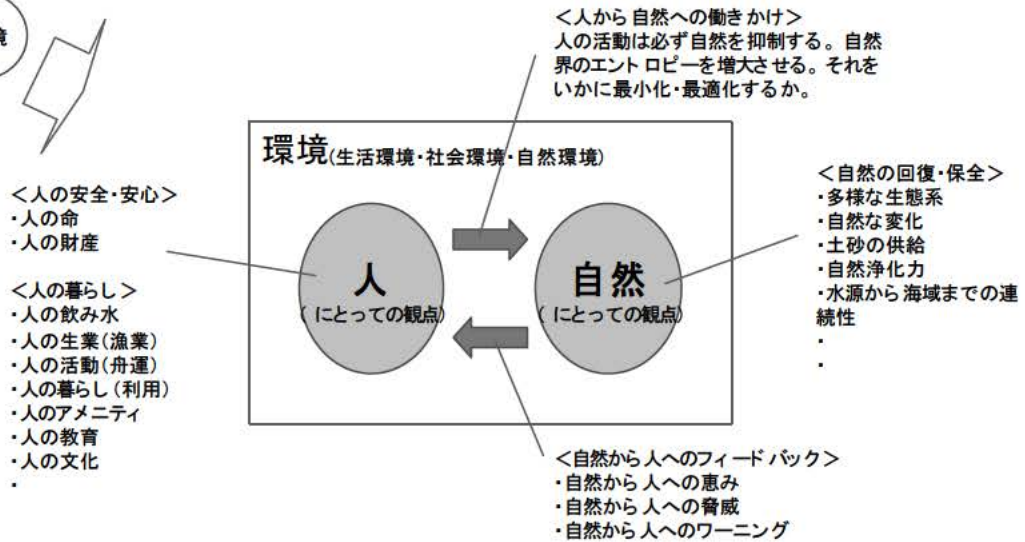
境

<人から自然への働きかけ>
人の活動は必ず自然を抑制する。自然界のエントロピーを増大させる。それをいかに最小化・最適化するか。

環境(生活環境・社会環境・自然環境)

<人の安全・安心>
・人の命
・人の財産

<人の暮らし>
・人の飲み水
・人の生業(漁業)
・人の活動(舟運)
・人の暮らし(利用)
・人のアメニティ
・人の教育
・人の文化
・

人
(にとっての観点)

自然
(にとっての観点)

<自然の回復・保全>
・多様な生態系
・自然な変化
・土砂の供給
・自然浄化力
・水源から海域までの連続性
・
・

<自然から人へのフィードバック>
・自然から人への恵み
・自然から人への脅威
・自然から人へのワーニング